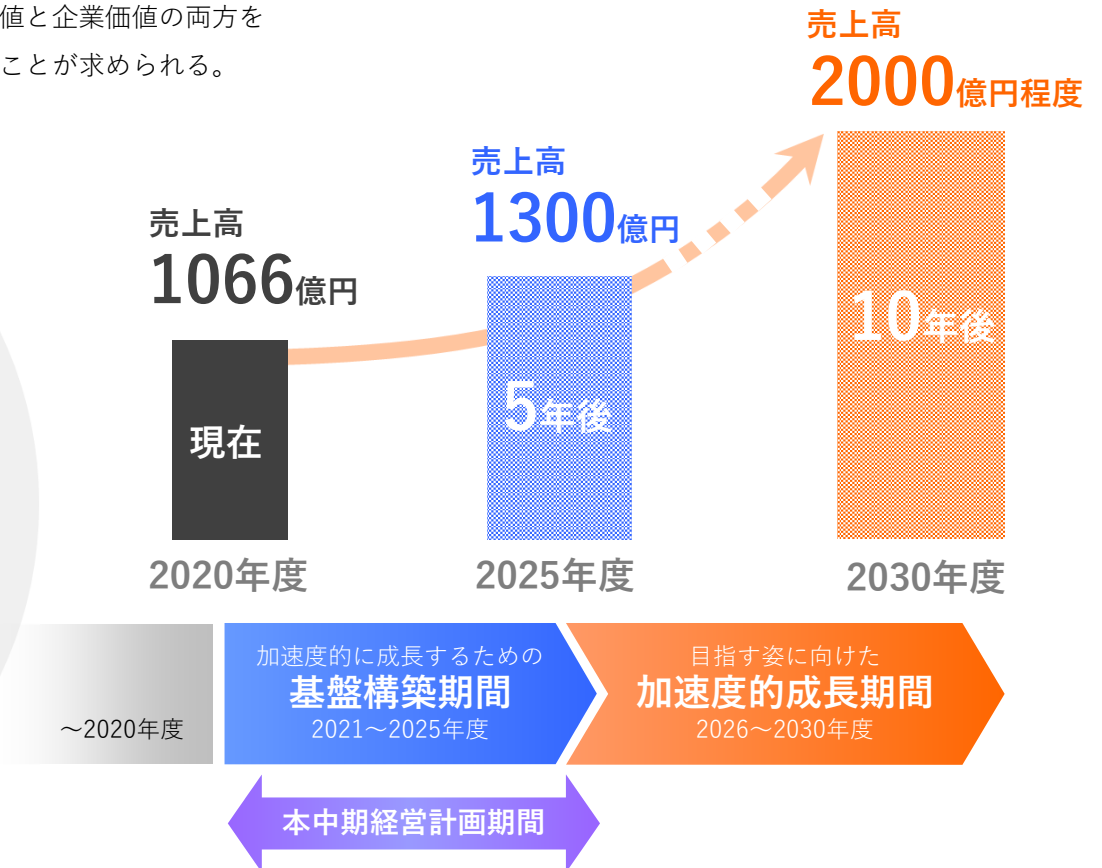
値と企業価値の両方を
ことが求められる。

売上高
2000億円程度

売上高
1300億円

売上高
1066億円

10年後

5年後

現在

2020年度

2025年度

2030年度

〜2020年度

加速度的に成長するための
基盤構築期間
2021〜2025年度

目指す姿に向けた
加速度的成長期間
2026〜2030年度

本中期経営計画期間